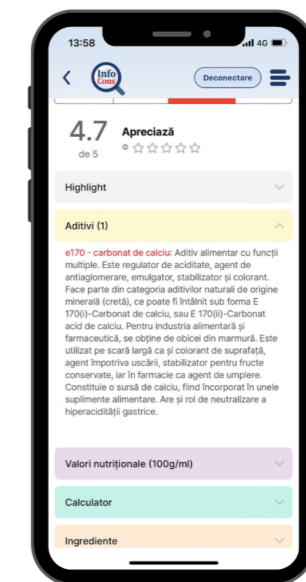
13:58

4G

Info Cons

Deconectare

4.7
de 5

Apreciază
0

Highlight

Aditivi (1)

e170 - carbonat de calciu: Aditiv alimentar cu funcții multiple. Este regulator de aciditate, agent de antiaglomerare, emulgator, stabilizator și colorant. Face parte din categoria aditivilor naturali de origine minerală (cretă), ce poate fi întâlnit sub forma E 170(i)-Carbonat de calciu, sau E 170(ii)-Carbonat acid de calciu. Pentru industria alimentară și farmaceutică, se obține de obicei din marmură. Este utilizat pe scară largă ca și colorant de suprafață, agent împotriva uscării, stabilizator pentru fructe conservate, iar în farmacie ca agent de umplere. Constituie o sursă de calciu, fiind încorporat în unele suplimente alimentare. Are și rol de neutralizare a hiperacidității gastrice.

Valori nutriționale (100g/ml)

Calculator

Ingrediente